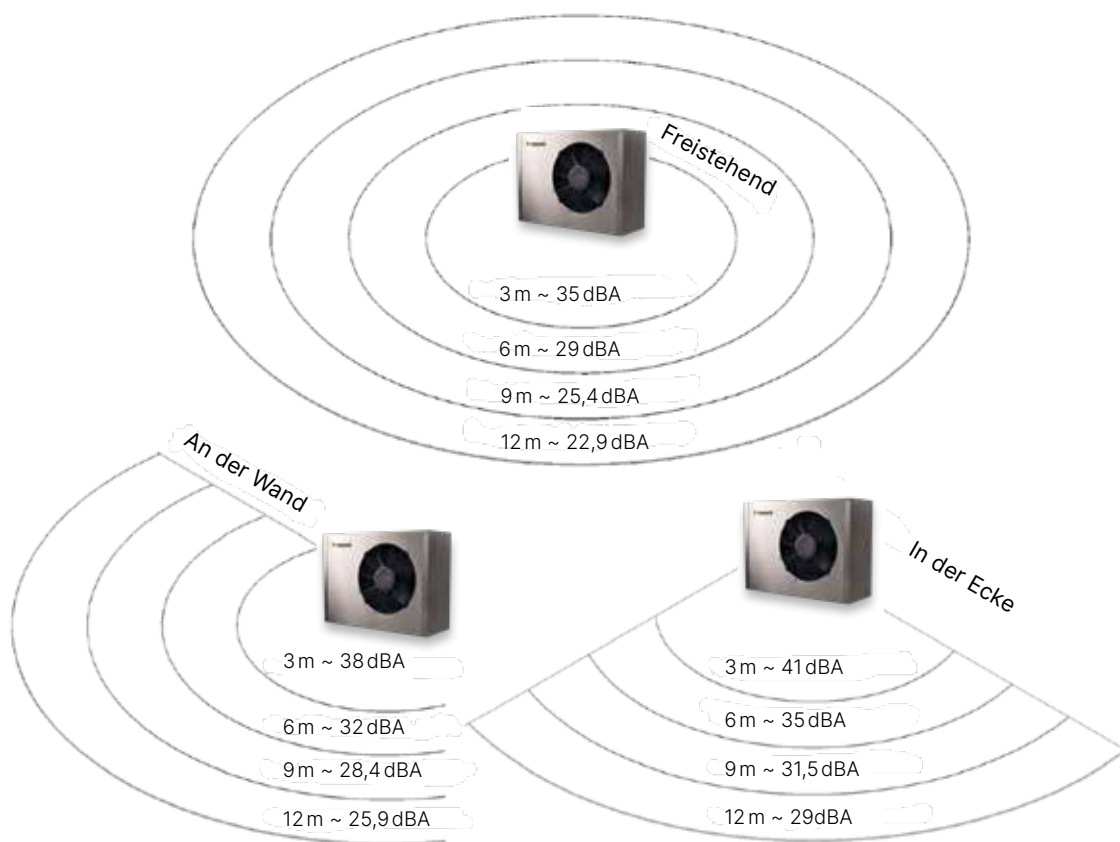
Freistehend

3 m ~ 35 dBA

6 m ~ 29 dBA

9 m ~ 25,4 dBA

12 m ~ 22,9 dBA

An der Wand

3 m ~ 38 dBA

6 m ~ 32 dBA

9 m ~ 28,4 dBA

12 m ~ 25,9 dBA

In der Ecke

3 m ~ 41dBA

6 m ~ 35dBA

9 m ~ 31,5dBA

12 m ~ 29dBA